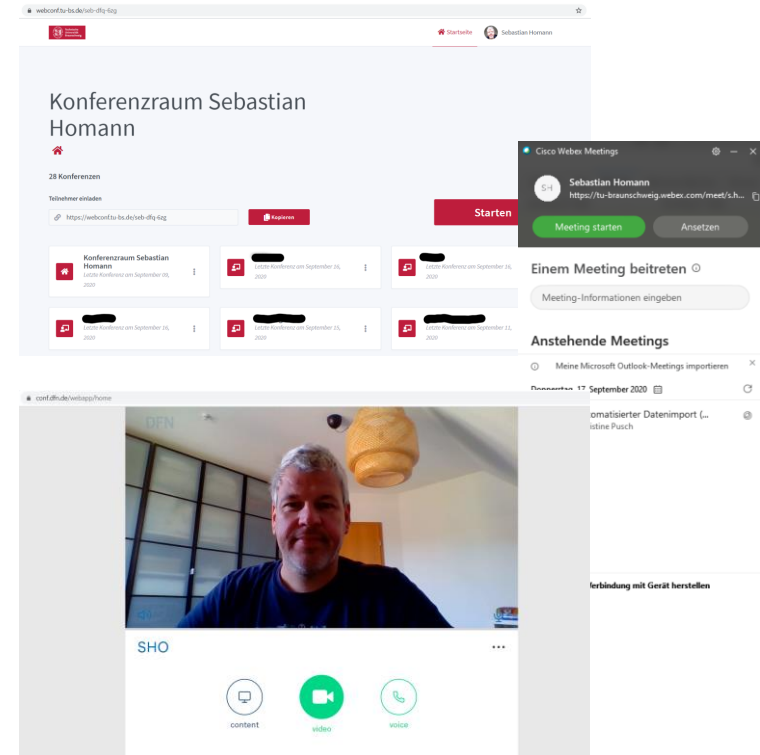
webconf.tu-bs.de/seb-dfq-6zg

Startseite Sebastian Homann

Konferenzraum Sebastian Homann

28 Konferenzen

Teilnehmer einladen

https://webconf.tu-bs.de/seb-dfq-6zg

Kopieren

Starten

Konferenzraum Sebastian Homann
Letzte Konferenz am September 08, 2020

Letzte Konferenz am September 16, 2020

Letzte Konferenz am September 16, 2020

Letzte Konferenz am September 16, 2020

Letzte Konferenz am September 15, 2020

Letzte Konferenz am September 11, 2020

Cisco Webex Meetings

SH Sebastian Homann
https://tu-braunschweig.webex.com/meet/s.h...

Meeting starten

Ansetzen

Einem Meeting beitreten

Meeting-Informationen eingeben

Anstehende Meetings

Meine Microsoft Outlook-Meetings importieren

Donnerstag, 17. September 2020

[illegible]omatisierter Datenimport (...
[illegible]istine Pusch

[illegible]erbindung mit Gerät herstellen

conf.dfn.de/webapp/home

DFN

SHO

content

video

voice